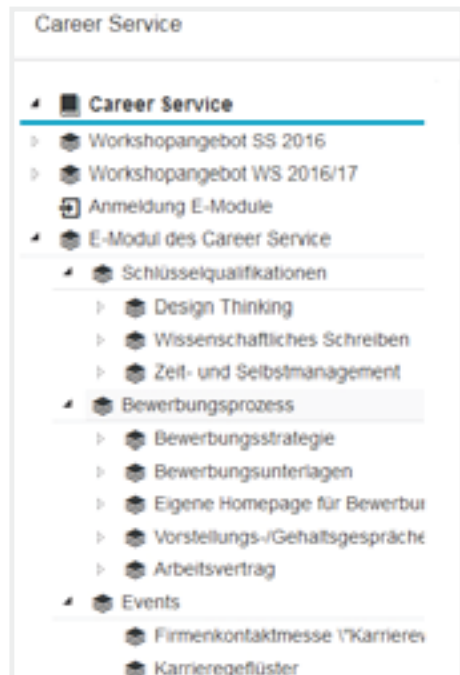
Career Service

Career Service
Workshopangebot SS 2016
Workshopangebot WS 2016/17
Anmeldung E-Module
E-Modul des Career Service
Schlüsselqualifikationen
Design Thinking
Wissenschaftliches Schreiben
Zeit- und Selbstmanagement
Bewerbungsprozess
Bewerbungsstrategie
Bewerbungsunterlagen
Eigene Homepage für Bewerbu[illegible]
Vorstellungs-/Gehaltsgespräche
Arbeitsvertrag
Events
Firmenkontaktmesse \"Karriere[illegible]
Karrieregeflüster